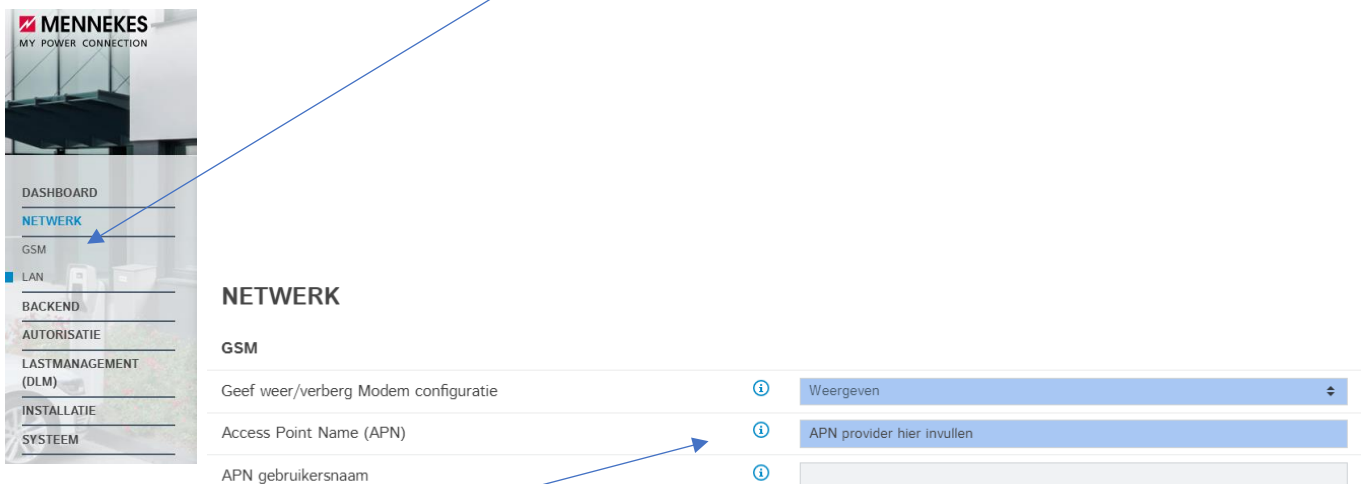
MENNEKES
MY POWER CONNECTION

DASHBOARD
NETWERK
GSM
LAN
BACKEND
AUTORISATIE
LASTMANAGEMENT (DLM)
INSTALLATIE
SYSTEEM

NETWERK

GSM

| | | |
|---|---|---|
| Geef weer/verberg Modem configuratie | ⓘ | Weergeven |
| Access Point Name (APN) | ⓘ | APN provider hier invullen |
| APN gebruikersnaam | ⓘ | |